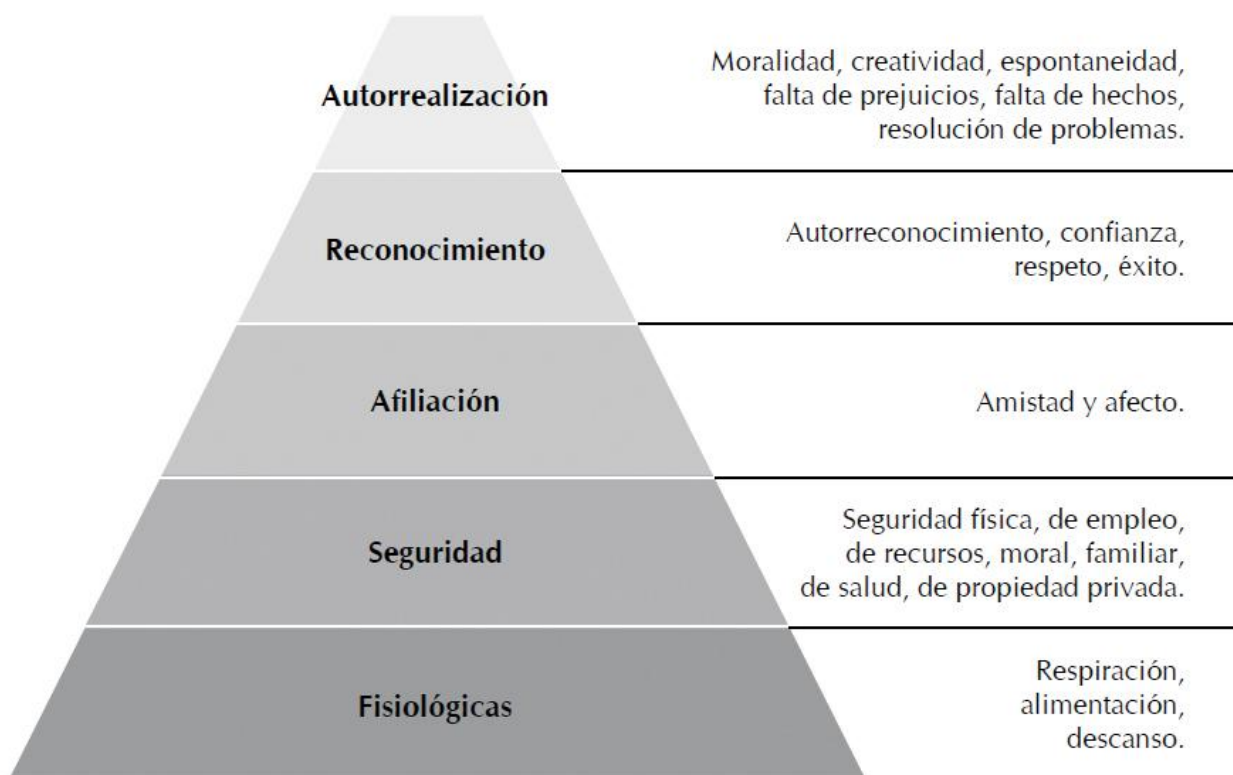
Autorrealización

Moralidad, creatividad, espontaneidad, falta de prejuicios, falta de hechos, resolución de problemas.

Reconocimiento

Autorreconocimiento, confianza, respeto, éxito.

Afiliación

Amistad y afecto.

Seguridad

Seguridad física, de empleo, de recursos, moral, familiar, de salud, de propiedad privada.

Fisiológicas

Respiración, alimentación, descanso.